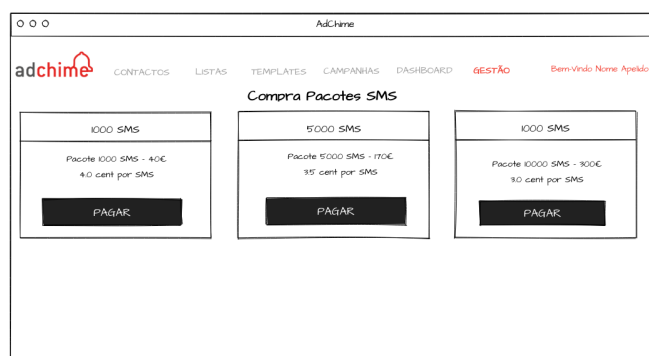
AdChime

adchime CONTACTOS LISTAS TEMPLATES CAMPANHAS DASHBOARD GESTÃO Bem-Vindo Nome Apelido

Compra Pacotes SMS

1000 SMS

Pacote 1000 SMS - 4.0€
4.0 cent por SMS

PAGAR

5.000 SMS

Pacote 5.000 SMS - 17.0€
3.5 cent por SMS

PAGAR

1000 SMS

Pacote 10000 SMS - 300€
3.0 cent por SMS

PAGAR